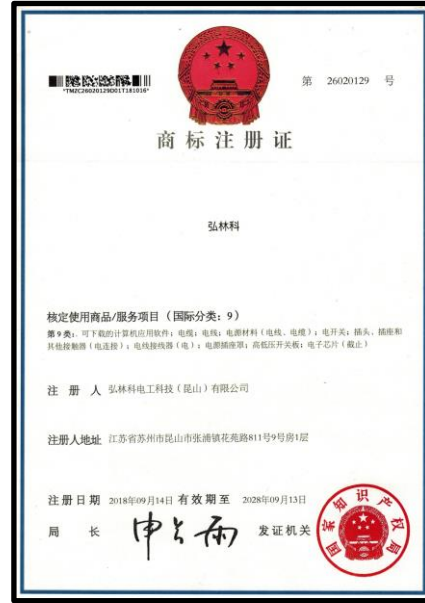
*TMZC26020129ZC01T181016*

第 26020129 号

商标注册证

弘林科

核定使用商品/服务项目（国际分类：9）

第9类：可下载的计算机应用软件；电缆；电线；电源材料（电线、电缆）；电开关；插头、插座和其他接触器（电连接）；电线接线器（电）；电源插座架；高低压开关板；电子芯片（截止）

注 册 人 弘林科电工科技（昆山）有限公司

注册人地址 江苏省苏州市昆山市张浦镇花苑路811号9号房1层

注册日期 2018年09月14日 有效期至 2028年09月13日

局 长 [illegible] 发证机关

国家知识产权局